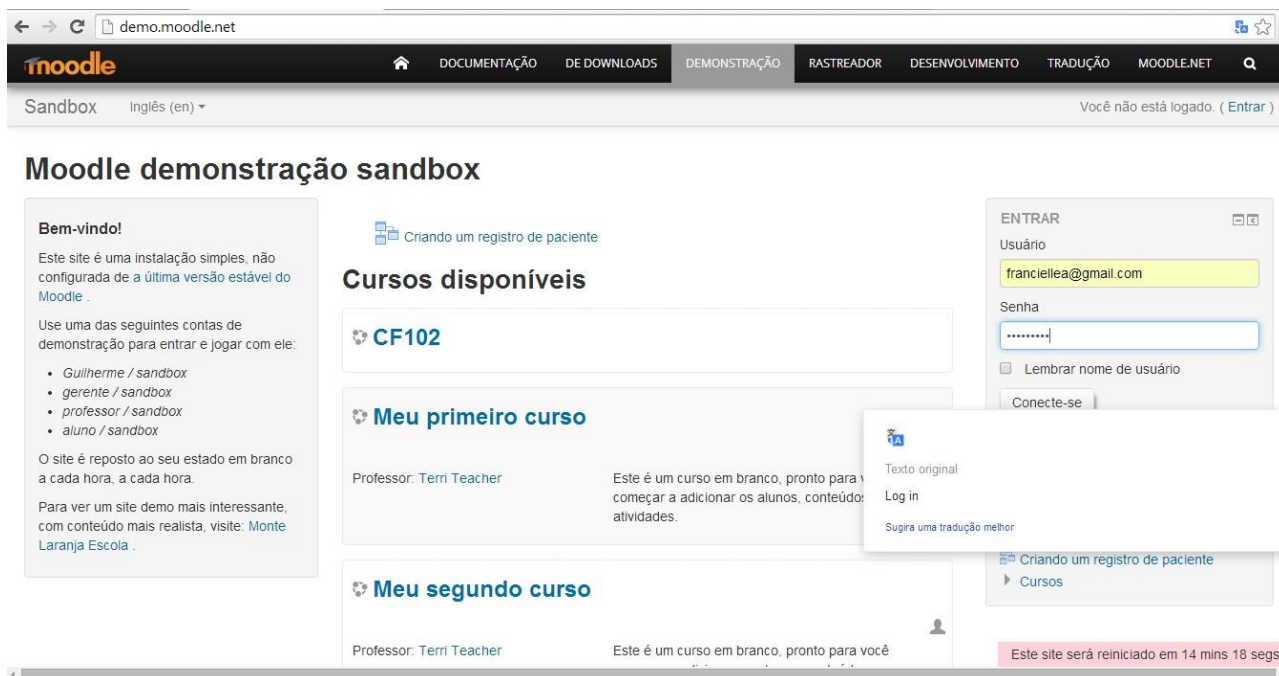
demo.moodle.net

moodle DOCUMENTAÇÃO DE DOWNLOADS DEMONSTRAÇÃO RASTREADOR DESENVOLVIMENTO TRADUÇÃO MOODLE.NET

Sandbox Inglês (en) ▾

Você não está logado. ( Entrar )

# Moodle demonstração sandbox

Bem-vindo!

Este site é uma instalação simples, não configurada de a última versão estável do Moodle .

Use uma das seguintes contas de demonstração para entrar e jogar com ele:

- Guilherme / sandbox
- gerente / sandbox
- professor / sandbox
- aluno / sandbox

O site é reposto ao seu estado em branco a cada hora, a cada hora.

Para ver um site demo mais interessante, com conteúdo mais realista, visite: Monte Laranja Escola .

Criando um registro de paciente

## Cursos disponíveis

CF102

Meu primeiro curso

Professor: Terri Teacher

Este é um curso em branco, pronto para v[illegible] começar a adicionar os alunos, conteúdos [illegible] atividades.

Meu segundo curso

Professor: Terri Teacher

Este é um curso em branco, pronto para você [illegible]

ENTRAR

Usuário

franciellea@gmail.com

Senha

•••••••••

Lembrar nome de usuário

Conecte-se

Texto original

Log in

Sugira uma tradução melhor

Criando um registro de paciente

Cursos

Este site será reiniciado em 14 mins 18 segs